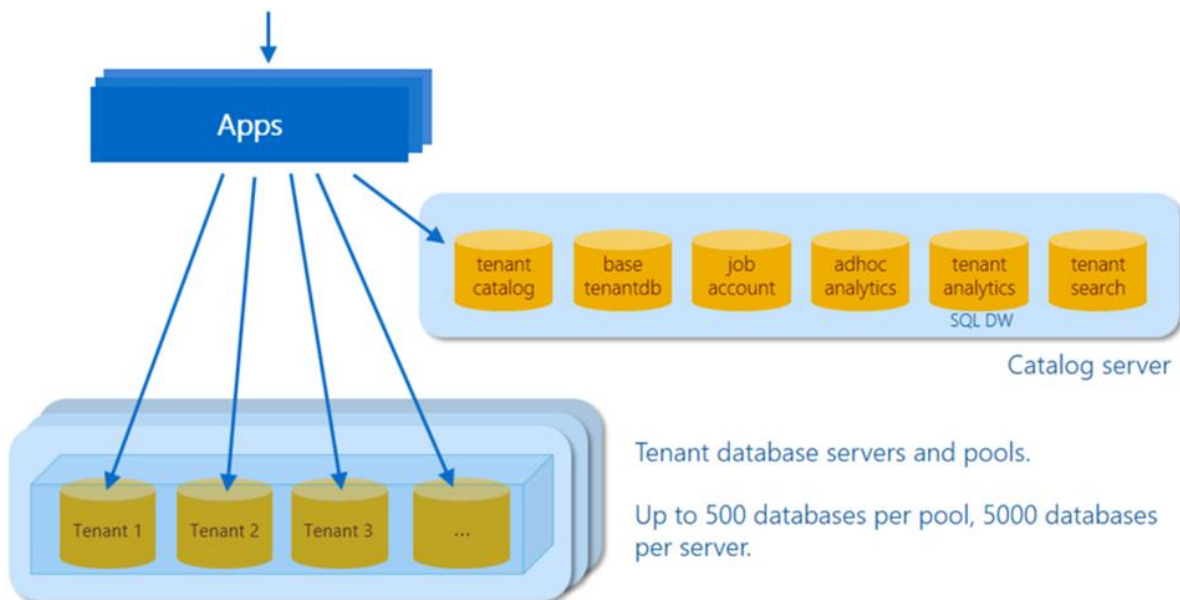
Apps

tenant catalog

base tenantdb

job account

adhoc analytics

tenant analytics

SQL DW

tenant search

Catalog server

Tenant 1

Tenant 2

Tenant 3

...

Tenant database servers and pools.

Up to 500 databases per pool, 5000 databases per server.